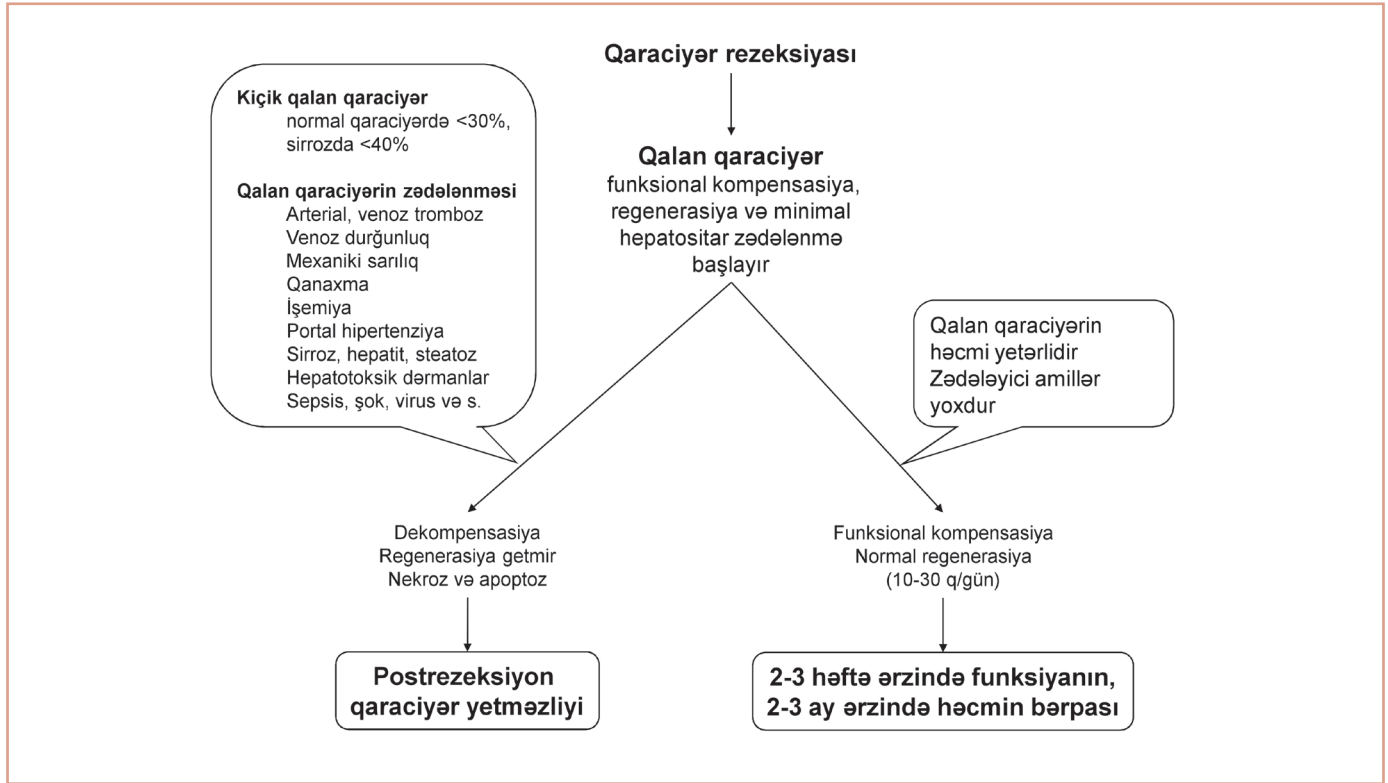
Qaraciyər rezeksiyası

Kiçik qalan qaraciyər
normal qaraciyərdə <30%,
sirrozda <40%

Qalan qaraciyərin zədələnməsi
Arterial, venoz tromboz
Venoz durğunluq
Mexaniki sarılıq
Qanaxma
İşemiya
Portal hipertenziya
Sirroz, hepatit, steatoz
Hepatotoksik dərmanlar
Sepsis, şok, virus və s.

Qalan qaraciyər
funksional kompensasiya, regenerasiya və minimal hepatositar zədələnmə başlayır

Qalan qaraciyərin həcmi yetərlidir
Zədələyici amillər yoxdur

Dekompensasiya
Regenerasiya getmir
Nekroz və apoptoz

Funksional kompensasiya
Normal regenerasiya
(10-30 q/gün)

Postrezeksiyon qaraciyər yetməzliyi

2-3 həftə ərzində funksiyanın, 2-3 ay ərzində həcmin bərpası